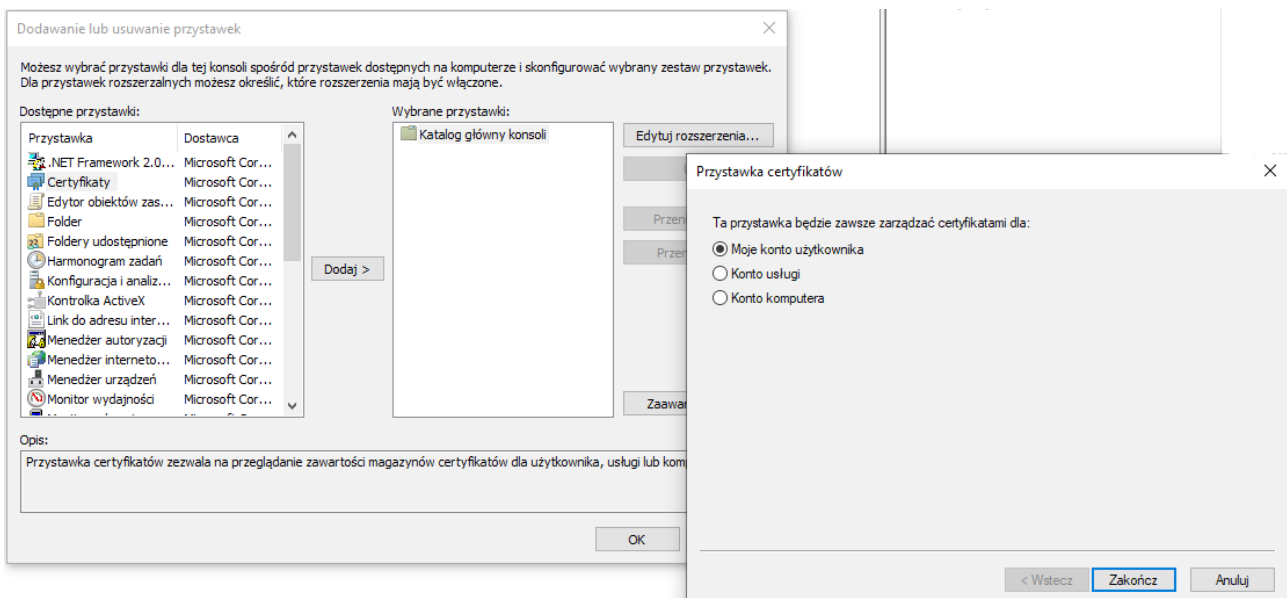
Dodawanie lub usuwanie przystawek

Możesz wybrać przystawki dla tej konsoli spośród przystawek dostępnych na komputerze i skonfigurować wybrany zestaw przystawek. Dla przystawek rozszerzalnych możesz określić, które rozszerzenia mają być włączone.

Dostępne przystawki:

| Przystawka | Dostawca |
|---|---|
| .NET Framework 2.0... | Microsoft Cor... |
| Certyfikaty | Microsoft Cor... |
| Edytor obiektów zas... | Microsoft Cor... |
| Folder | Microsoft Cor... |
| Foldery udostępnione | Microsoft Cor... |
| Harmonogram zadań | Microsoft Cor... |
| Konfiguracja i analiz... | Microsoft Cor... |
| Kontrolka ActiveX | Microsoft Cor... |
| Link do adresu inter... | Microsoft Cor... |
| Menedżer autoryzacji | Microsoft Cor... |
| Menedżer interneto... | Microsoft Cor... |
| Menedżer urządzeń | Microsoft Cor... |
| Monitor wydajności | Microsoft Cor... |

Dodaj >

Wybrane przystawki:

Katalog główny konsoli

Edytuj rozszerzenia...

Przen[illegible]

Przen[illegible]

Zaawa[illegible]

Opis:

Przystawka certyfikatów zezwala na przeglądanie zawartości magazynów certyfikatów dla użytkownika, usługi lub komp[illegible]

OK

Przystawka certyfikatów

Ta przystawka będzie zawsze zarządzać certyfikatami dla:

Moje konto użytkownika

Konto usługi

Konto komputera

< Wstecz

Zakończ

Anuluj